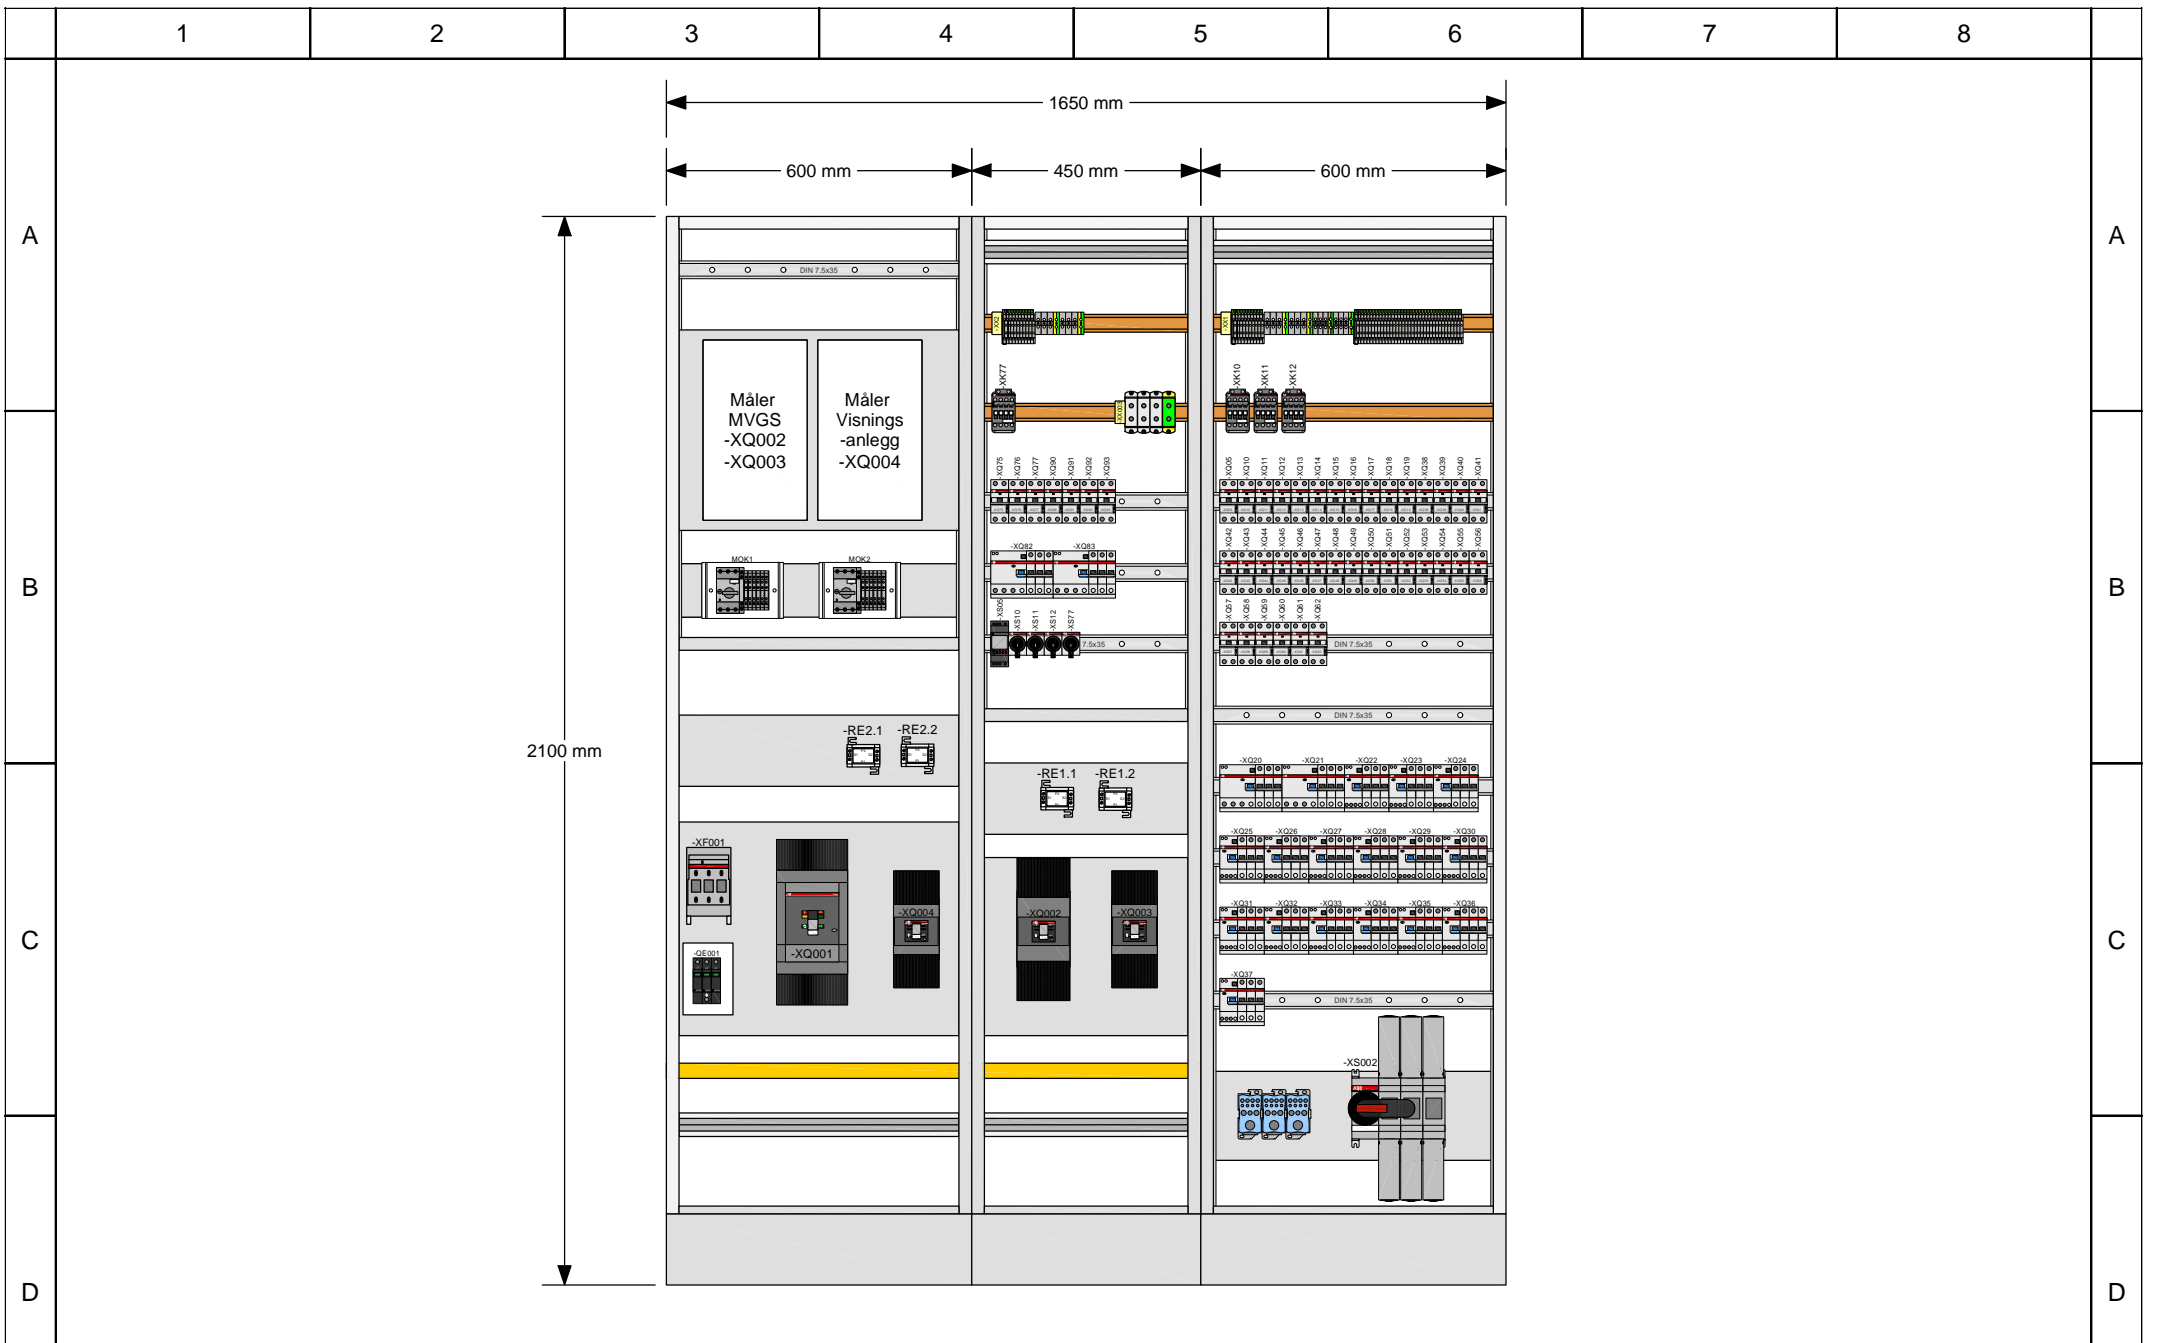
1 2 3 4 5 6 7 8

A

1650 mm

600 mm 450 mm 600 mm

DIN 7.5x35

Måler MVGS -XQ002 -XQ003

Måler Visnings -anlegg -XQ004

-XK77

-XK10 -XK11 -XK12

-XQ75 -XQ76 -XQ77 -XQ90 -XQ91 -XQ92 -XQ93

-XQ05 -XQ10 -XQ11 -XQ12 -XQ13 -XQ14 -XQ15 -XQ16 -XQ17 -XQ18 -XQ19 -XQ38 -XQ39 -XQ40 -XQ41

B

-XQ42 -XQ43 -XQ44 -XQ45 -XQ46 -XQ47 -XQ48 -XQ49 -XQ50 -XQ51 -XQ52 -XQ53 -XQ54 -XQ55 -XQ56

MOK1 MOK2

-XQ82 -XQ83

-XS09 -XS10 -XS11 -XS12 -XS77

-XQ57 -XQ58 -XQ59 -XQ60 -XQ61 -XQ62

7.5x35

DIN 7.5x35

DIN 7.5x35

2100 mm

-RE2.1 -RE2.2

-RE1.1 -RE1.2

-XQ20 -XQ21 -XQ22 -XQ23 -XQ24

-XQ25 -XQ26 -XQ27 -XQ28 -XQ29 -XQ30

C

-XF001

-XQ001

-XQ004

-XQ002

-XQ003

-QE001

-XQ31 -XQ32 -XQ33 -XQ34 -XQ35 -XQ36

-XQ37

DIN 7.5x35

-XS002

D